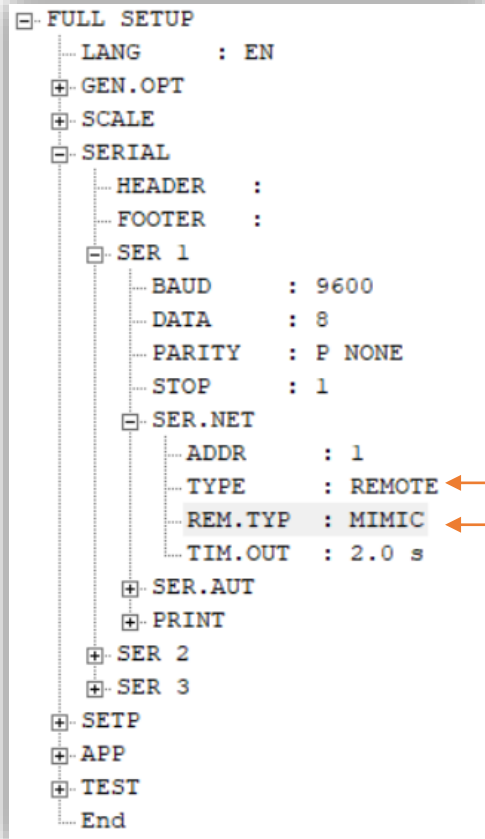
FULL SETUP
LANG : EN
GEN.OPT
SCALE
SERIAL
HEADER :
FOOTER :
SER 1
BAUD : 9600
DATA : 8
PARITY : P NONE
STOP : 1
SER.NET
ADDR : 1
TYPE : REMOTE
REM.TYP : MIMIC
TIM.OUT : 2.0 s
SER.AUT
PRINT
SER 2
SER 3
SETP
APP
TEST
End